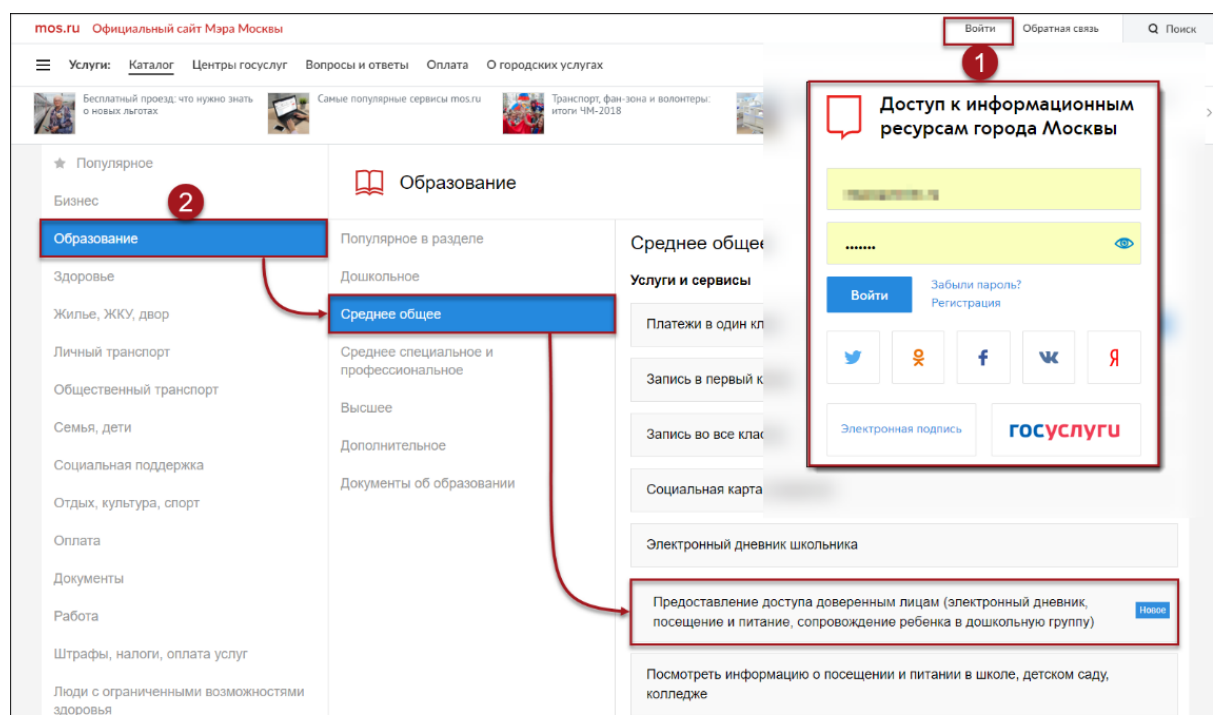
mos.ru Официальный сайт Мэра Москвы

Войти Обратная связь Поиск

Услуги: Каталог Центры госуслуг Вопросы и ответы Оплата О городских услугах

Бесплатный проезд: что нужно знать о новых льготах

Самые популярные сервисы mos.ru

Транспорт, фан-зона и волонтеры: итоги ЧМ-2018

1

Доступ к информационным ресурсам города Москвы

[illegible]

••••••

Войти

Забыли пароль?

Регистрация

Электронная подпись

госуслуги

Популярное

Бизнес

2

Образование

Здоровье

Жилье, ЖКУ, двор

Личный транспорт

Общественный транспорт

Семья, дети

Социальная поддержка

Отдых, культура, спорт

Оплата

Документы

Работа

Штрафы, налоги, оплата услуг

Люди с ограниченными возможностями здоровья

Образование

Популярное в разделе

Дошкольное

Среднее общее

Среднее специальное и профессиональное

Высшее

Дополнительное

Документы об образовании

Среднее обще

Услуги и сервисы

Платежи в один кл

Запись в первый к

Запись во все клас

Социальная карта

Электронный дневник школьника

Предоставление доступа доверенным лицам (электронный дневник, посещение и питание, сопровождение ребенка в дошкольную группу)

Новое

Посмотреть информацию о посещении и питании в школе, детском саду, колледже